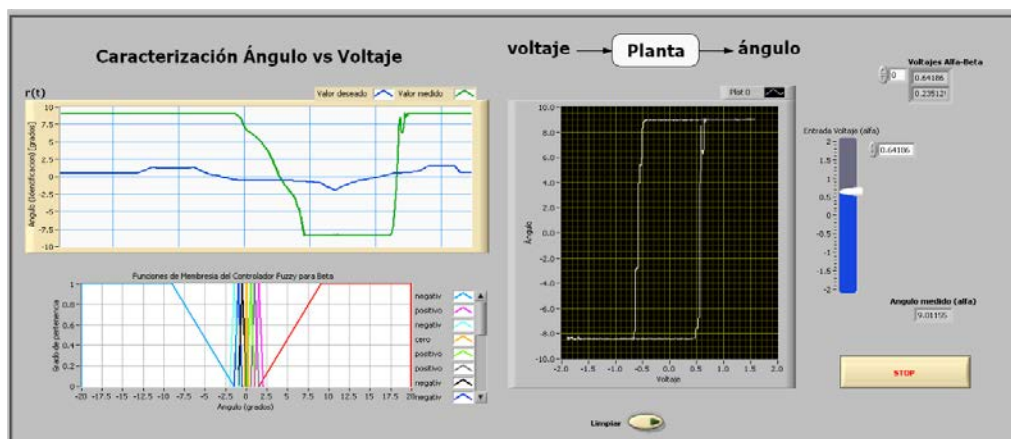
Caracterización Ángulo vs Voltaje

voltaje → Planta → ángulo

r(t)

Valor deseado Valor medido

10
7.5
5
2.5
0
-2.5
-5
-7.5
-10

Angulo (identificacion) [grados]

Funciones de Membresia del Controlador Fuzzy para Beta

Grado de pertenencia

1
0.8
0.6
0.4
0.2
0

-20 -17.5 -15 -12.5 -10 -7.5 -5 -2.5 0 2.5 5 7.5 10 12.5 15 17.5 20

Angulo (grados)

negativ
positivo
negativ
cero
positivo
positivo
negativ
negativ

Plot 0

10.0
8.0
6.0
4.0
2.0
0.0
-2.0
-4.0
-6.0
-8.0
-10.0

Ángulo

-2.0 -1.5 -1.0 -0.5 0.0 0.5 1.0 1.5 2.0

Voltaje

Limpiar

Voltajes Alfa-Beta

0

0.64186

0.235121

Entrada Voltaje (alfa)

0.64186

2
1.5
1
0.5
0
-0.5
-1
-1.5
-2

Angulo medido (alfa)

9.01155

STOP